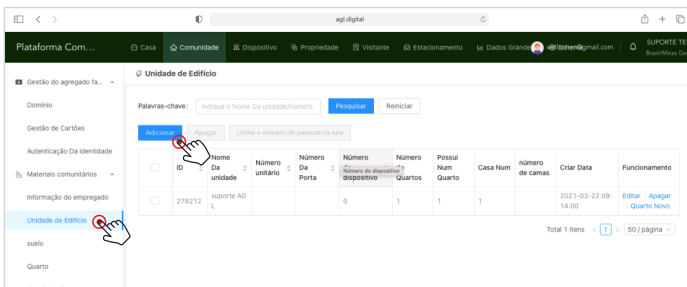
agl.digital

Plataforma Com...

Casa
Comunidade
Dispositivo
Propriedade
Visitante
Estacionamento
Dados Grande
@gmail.com
SUPORTE TE
Brasil/Minas Ge

Gestão do agregado fa...
Domínio
Gestão de Cartões
Autenticação Da identidade
Materiais comunitários
Informação do empregado
Unidade de Edifício
suelo
Quarto

Unidade de Edifício

Palavras-chave: Indique o Nome Da unidade/número Pesquisar Reiniciar

Adicionar Apagar Limite o número de pessoas na sala

| | ID | Nome Da unidade | Número unitário | Número Da Porta | Número do dispositivo | Número Quartos | Possui Num Quarto | Casa Num | número de camas | Criar Data | Funcionamento |
|---|---|---|---|---|---|---|---|---|---|---|---|
| | 278212 | suporte AG L | | | 0 | 1 | 1 | 1 | | 2021-03-22 09:14:00 | Editar Apagar Quarto Novo |

Total 1 itens < 1 > 50 / página